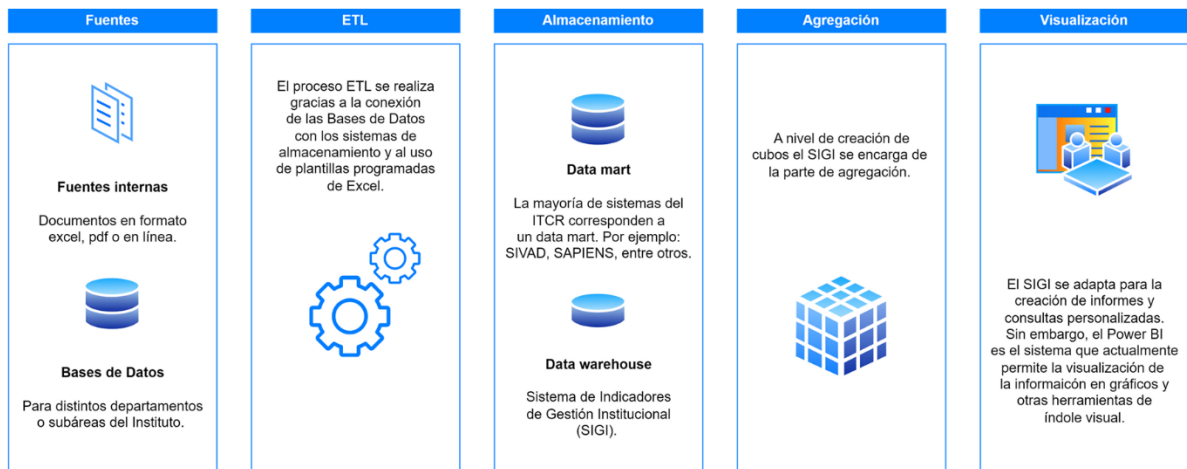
Fuentes

Fuentes internas

Documentos en formato excel, pdf o en línea.

Bases de Datos

Para distintos departamentos o subáreas del Instituto.

ETL

El proceso ETL se realiza gracias a la conexión de las Bases de Datos con los sistemas de almacenamiento y al uso de plantillas programadas de Excel.

Almacenamiento

Data mart

La mayoría de sistemas del ITCR corresponden a un data mart. Por ejemplo: SIVAD, SAPIENS, entre otros.

Data warehouse

Sistema de Indicadores de Gestión Institucional (SIGI).

Agregación

A nivel de creación de cubos el SIGI se encarga de la parte de agregación.

Visualización

El SIGI se adapta para la creación de informes y consultas personalizadas. Sin embargo, el Power BI es el sistema que actualmente permite la visualización de la informaicón en gráficos y otras herramientas de índole visual.